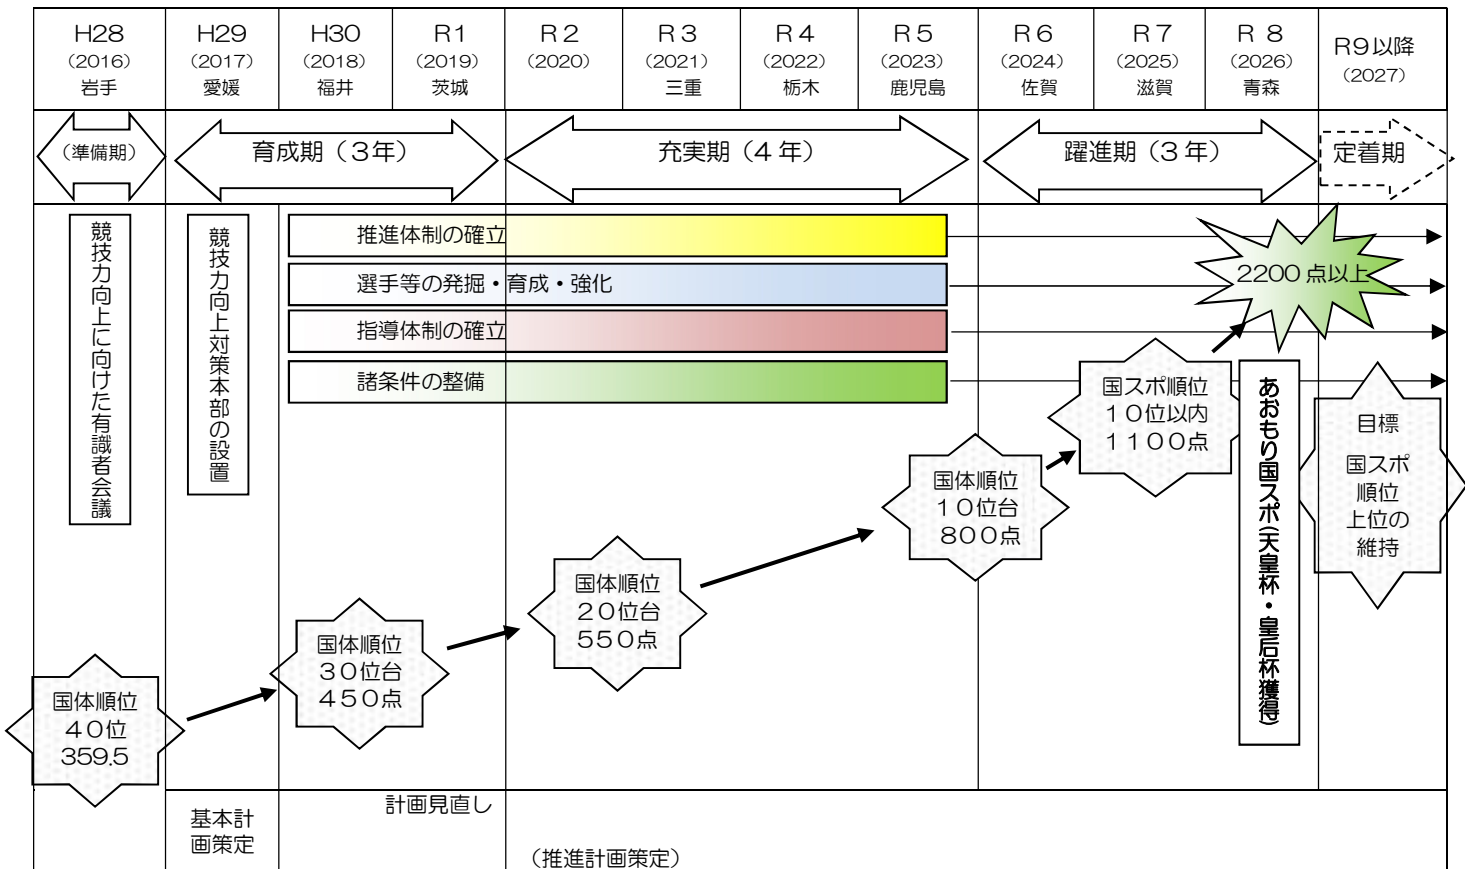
| H28 (2016) 岩手 | H29 (2017) 愛媛 | H30 (2018) 福井 | R1 (2019) 茨城 | R２ (2020) | R３ (2021) 三重 | R４ (2022) 栃木 | R５ (2023) 鹿児島 | R６ (2024) 佐賀 | R７ (2025) 滋賀 | R ８ (2026) 青森 | R9以降 (2027) |
|---|---|---|---|---|---|---|---|---|---|---|---|

（準備期）

育成期（３年）

充実期（４年）

躍進期（３年）

定着期

競技力向上に向けた有識者会議

競技力向上対策本部の設置

推進体制の確立

選手等の発掘・育成・強化

指導体制の確立

諸条件の整備

2200 点以上

国スポ順位 １０位以内 １１００点

あおもり国スポ(天皇杯・皇后杯獲得)

目標 国スポ 順位 上位の 維持

国体順位 １０位台 ８００点

国体順位 ２０位台 ５５０点

国体順位 ３０位台 ４５０点

国体順位 ４０位 359.5

基本計画策定

計画見直し

（推進計画策定）